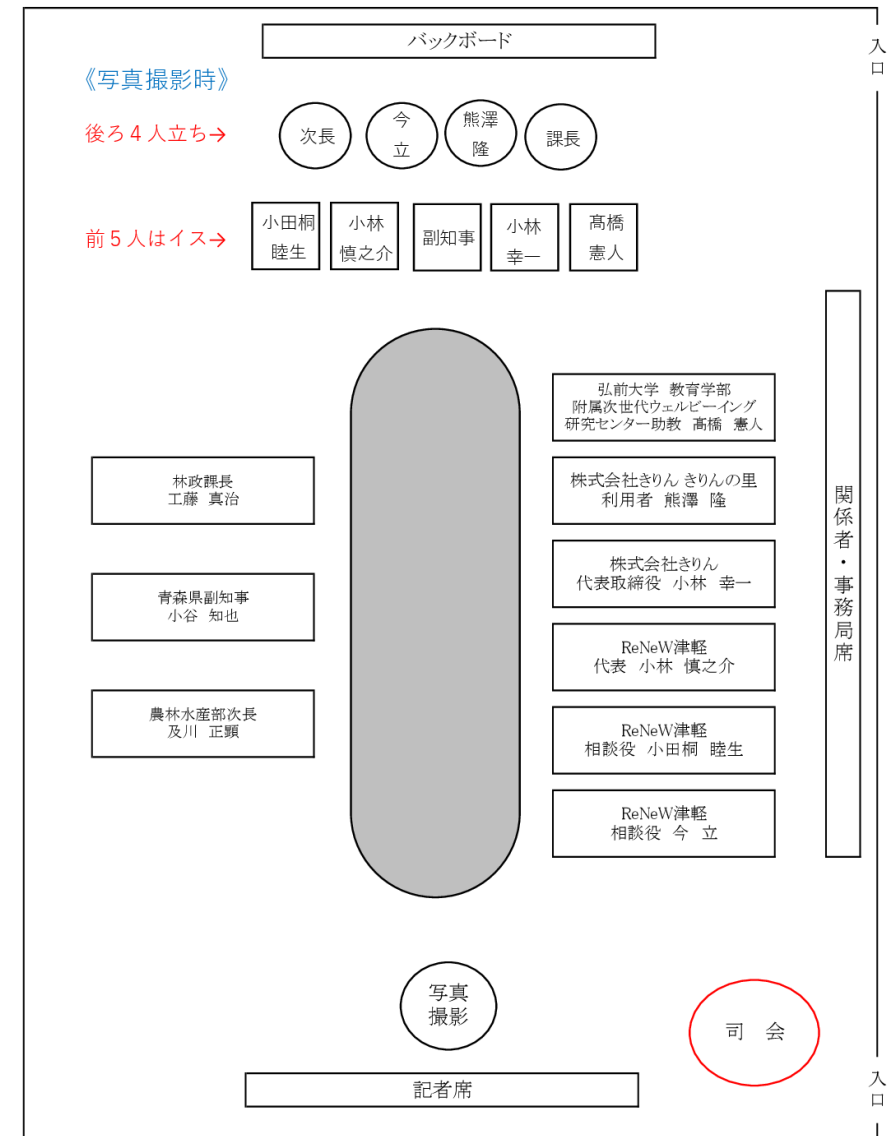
バックボード

入口

《写真撮影時》

後ろ４人立ち→

次長

今立

熊澤隆

課長

前５人はイス→

小田桐睦生

小林慎之介

副知事

小林幸一

髙橋憲人

弘前大学 教育学部
附属次世代ウェルビーイング
研究センター助教 髙橋 憲人

林政課長
工藤 真治

株式会社きりん きりんの里
利用者 熊澤 隆

関係者・事務局席

青森県副知事
小谷 知也

株式会社きりん
代表取締役 小林 幸一

ReNeW津軽
代表 小林 慎之介

農林水産部次長
及川 正顕

ReNeW津軽
相談役 小田桐 睦生

ReNeW津軽
相談役 今 立

写真撮影

司 会

入口

記者席